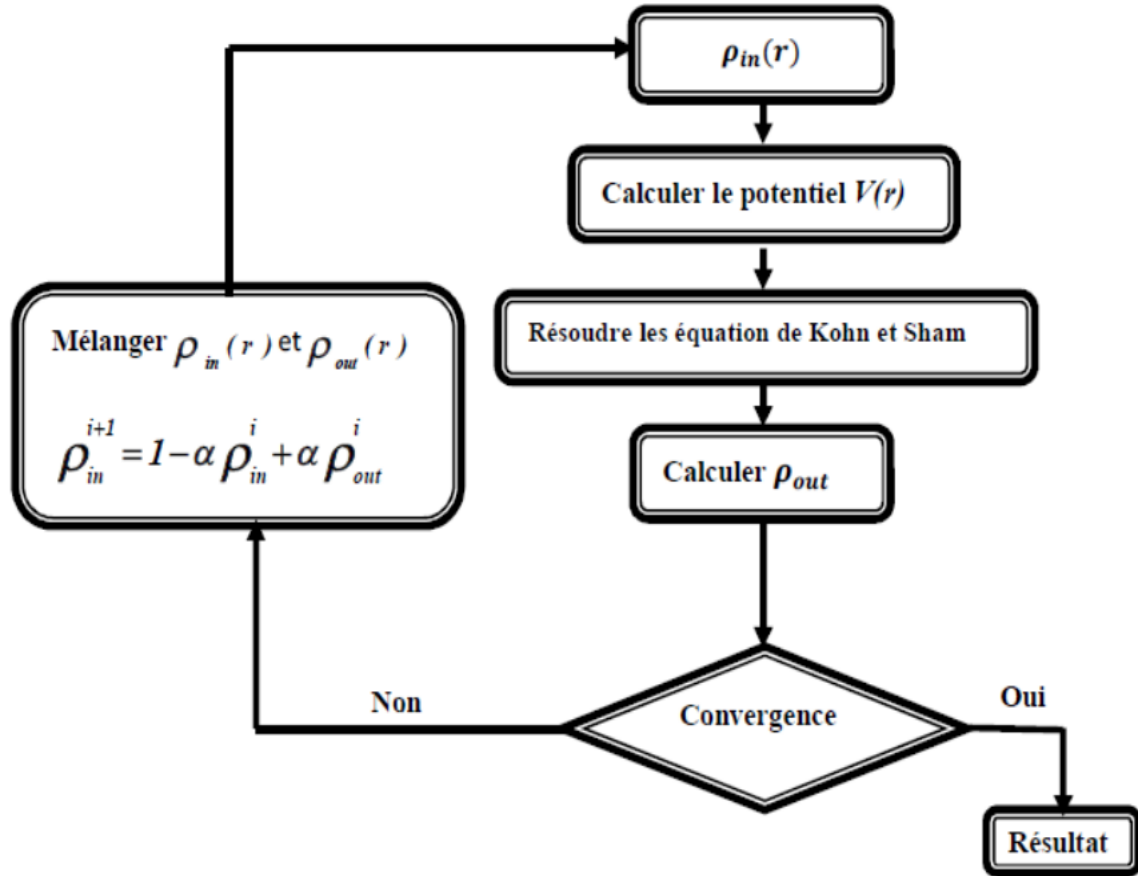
$\rho_{in}(r)$

Calculer le potentiel $V(r)$

Résoudre les équation de Kohn et Sham

Calculer $\rho_{out}$

Mélanger $\rho_{in}(r)$ et $\rho_{out}(r)$

$\rho_{in}^{i+1} = 1 - \alpha \rho_{in}^{i} + \alpha \rho_{out}^{i}$

Non

Convergence

Oui

Résultat